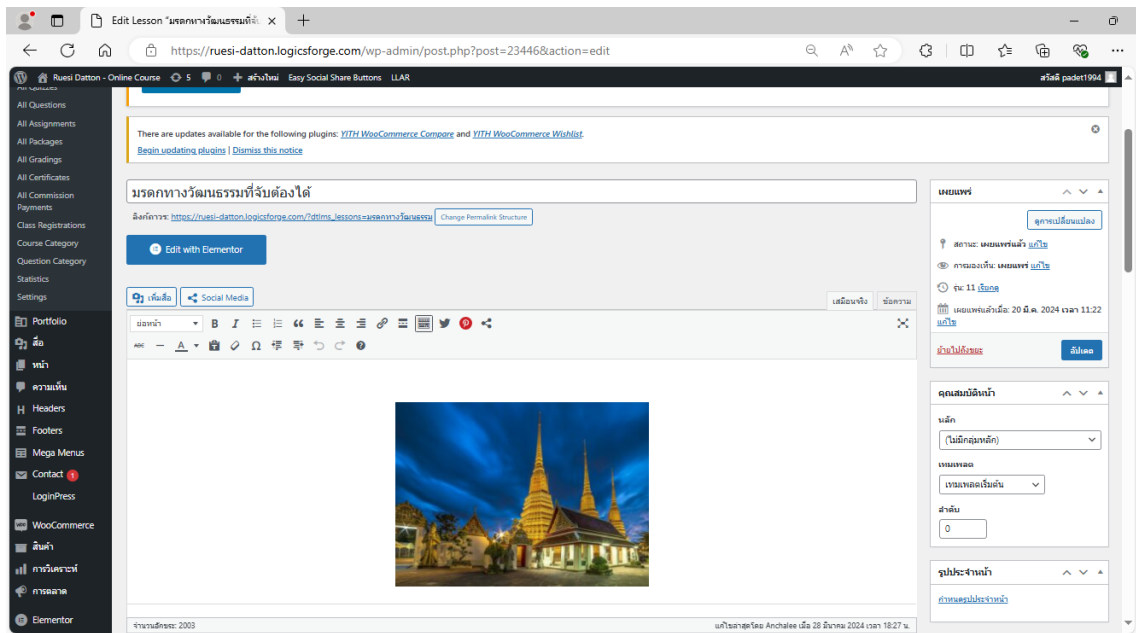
Edit Lesson "มรดกทางวัฒนธรรมที่จั
https://ruesi-datton.logicsforge.com/wp-admin/post.php?post=23446&action=edit

Ruesi Datton - Online Course 5 0 สร้างใหม่ Easy Social Share Buttons LLAR สวัสดี padet1994

All Questions
All Assignments
All Packages
All Gradings
All Certificates
All Commission Payments
Class Registrations
Course Category
Question Category
Statistics
Settings
Portfolio
สื่อ
หน้า
ความเห็น
Headers
Footers
Mega Menus
Contact 1
LoginPress
WooCommerce
สินค้า
การวิเคราะห์
การตลาด
Elementor

There are updates available for the following plugins: YITH WooCommerce Compare and YITH WooCommerce Wishlist.
Begin updating plugins | Dismiss this notice

มรดกทางวัฒนธรรมที่จับต้องได้
ลิงก์ถาวร: https://ruesi-datton.logicsforge.com/?dtlms_lessons=มรดกทางวัฒนธรรม Change Permalink Structure

Edit with Elementor

เพิ่มสื่อ Social Media
เสมือนจริง ข้อความ
ย่อหน้า

จำนวนอักขระ: 2003
แก้ไขล่าสุดโดย Anchalee เมื่อ 28 มีนาคม 2024 เวลา 18:27 น.

เผยแพร่
ดูการเปลี่ยนแปลง
สถานะ: เผยแพร่แล้ว แก้ไข
การมองเห็น: เผยแพร่ แก้ไข
รุ่น: 11 เรียกดู
เผยแพร่แล้วเมื่อ: 20 มี.ค. 2024 เวลา 11:22 แก้ไข
ย้ายไปถังขยะ
อัปเดต

คุณสมบัติหน้า
หลัก
(ไม่มีกลุ่มหลัก)
แทมเพลต
เทมเพลตเริ่มต้น
ลำดับ
0

รูปประจำหน้า
กำหนดรูปประจำหน้า